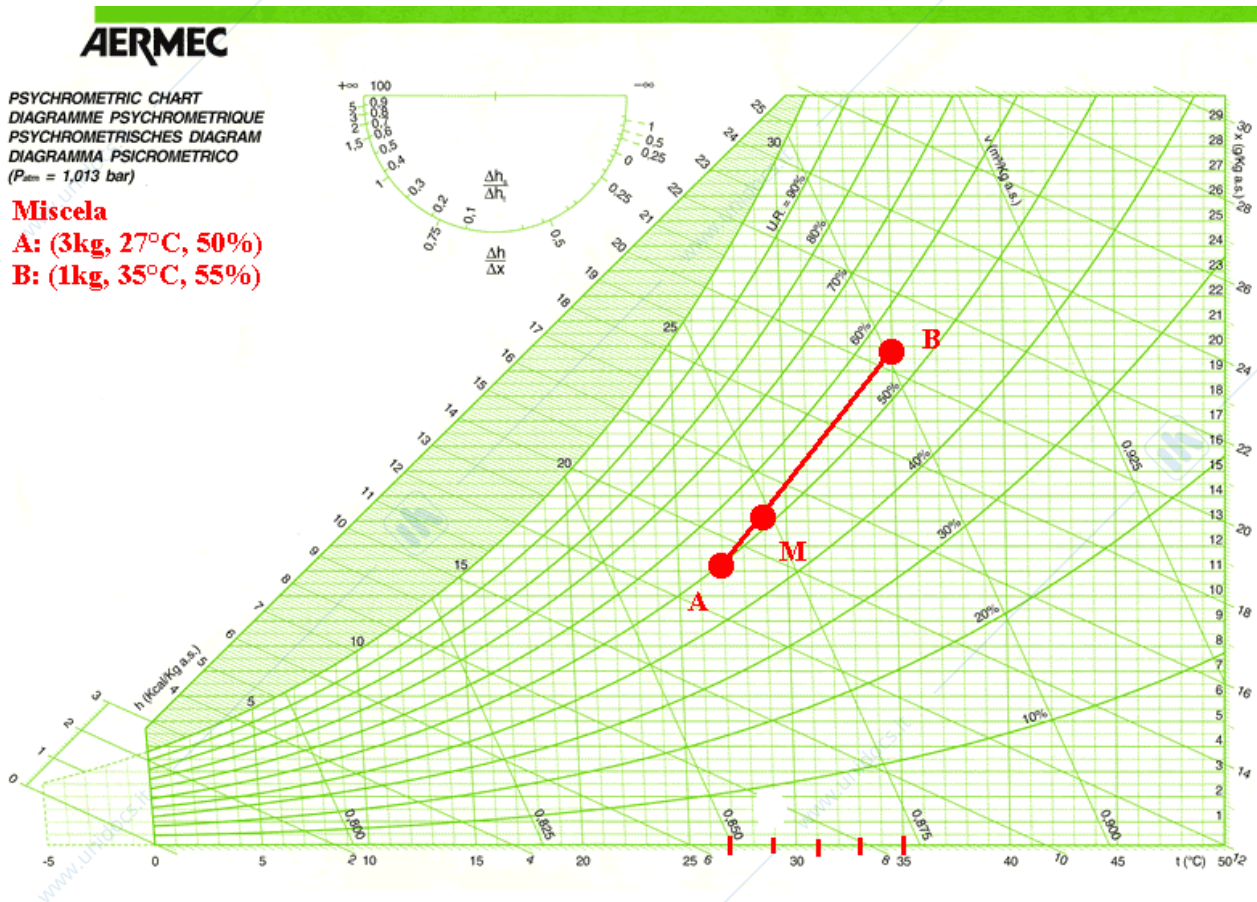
AERMEC

PSYCHROMETRIC CHART
DIAGRAMME PSYCHROMETRIQUE
PSYCHROMETRISCHES DIAGRAM
DIAGRAMMA PSICROMETRICO
($P_{atm}$ = 1,013 bar)

Miscela
A: (3kg, 27°C, 50%)
B: (1kg, 35°C, 55%)

+∞ 100 −∞
5 3 2 1,5 0,9 0,8 0,7 0,6 0,5 0,4 0,3 0,2 0,1 1 0,75
1 0,5 0,25 0 0,25 0,5
$\frac{\Delta h_s}{\Delta h_t}$
$\frac{\Delta h}{\Delta x}$

U.R. = 90% 80% 70% 60% 50% 40% 30% 20% 10%
v (m³/Kg a.s.)
x (g/Kg a.s.)
h (Kcal/Kg a.s.)

B
M
A

0 1 2 3 4 5 6 7 8 9 10 11 12 13 14 15 16 17 18 19 20 21 22 23 24 25
5 10 15 20 25 30
0,800 0,825 0,850 0,875 0,900 0,925
1 2 3 4 5 6 7 8 9 10 11 12 13 14 15 16 17 18 19 20 21 22 23 24 25 26 27 28 29
30 28 26 24 22 20 18 16 14 12
-5 0 5 10 15 20 25 30 35 40 45 50 t (°C)
2 4 6 8 10 12